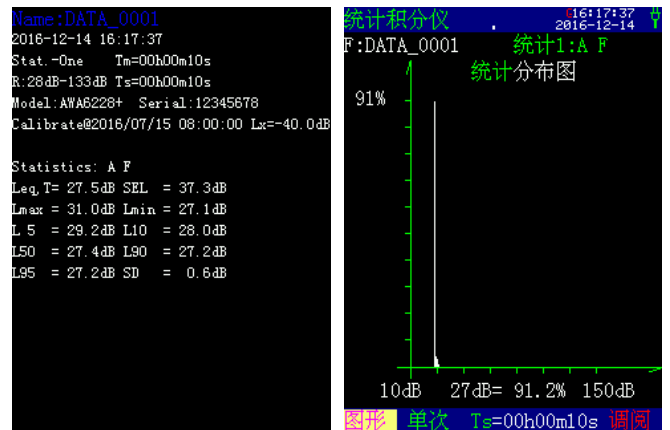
Name:DATA_0001
2016-12-14 16:17:37
Stat.-One Tm=00h00m10s
R:28dB-133dB Ts=00h00m10s
Model:AWA6228+ Serial:12345678
Calibrate@2016/07/15 08:00:00 Lx=-40.0dB

Statistics: A F
Leq,T= 27.5dB SEL = 37.3dB
Lmax = 31.0dB Lmin = 27.1dB
L 5 = 29.2dB L10 = 28.0dB
L50 = 27.4dB L90 = 27.2dB
L95 = 27.2dB SD = 0.6dB

统计积分仪 16:17:37 2016-12-14
F:DATA_0001 统计1:A F
统计分布图
91%
10dB 27dB= 91.2% 150dB
图形 单次 Ts=00h00m10s 调阅